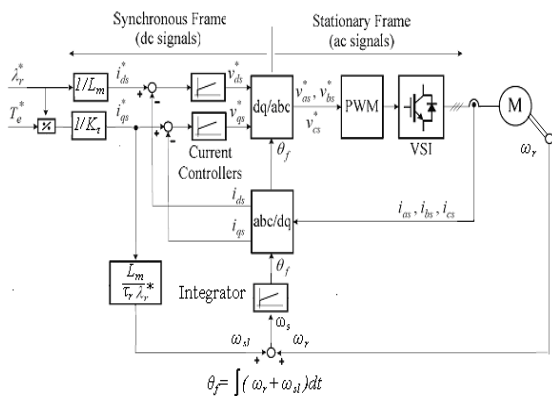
Synchronous Frame (dc signals)

Stationary Frame (ac signals)

$\lambda_r^*$

$T_e^*$

$1/L_m$

$1/K_t$

$i_{ds}^*$

$i_{qs}^*$

$v_{ds}^*$

$v_{qs}^*$

dq/abc

$v_{as}^*, v_{bs}^*$

$v_{cs}^*$

PWM

VSI

M

$\omega_r$

Current Controllers

$\theta_f$

$i_{ds}$

$i_{qs}$

abc/dq

$i_{as}, i_{bs}, i_{cs}$

$\frac{L_m}{\tau_r \lambda_r^*}$

Integrator

$\theta_f$

$\omega_s$

$\omega_{sl}$

$\omega_r$

$\theta_f = \int(\omega_r + \omega_{sl})dt$